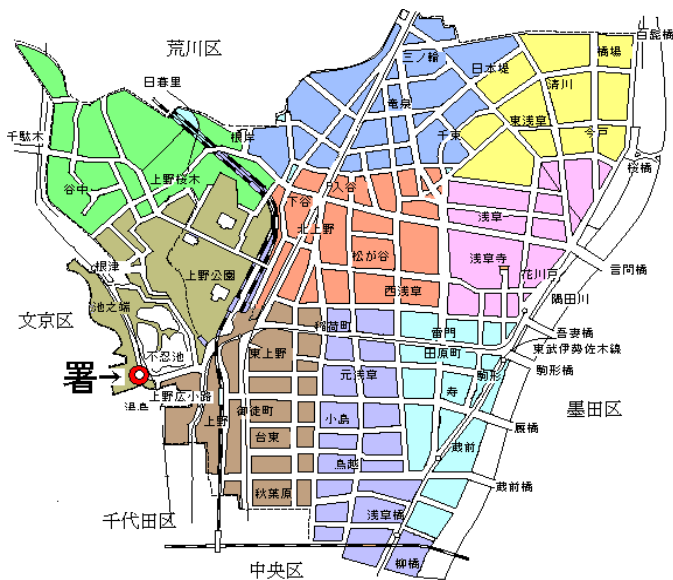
荒川区
白髭橋
三ノ輪
橋場
日本堤
清川
日暮里
竜泉
東浅草
千駄木
根岸
千束
今戸
谷中
上野桜木
桜橋
入谷
下谷
北上野
浅草
上野公園
松が谷
言問橋
根津
浅草寺
花川戸
西浅草
隅田川
池之端
文京区
稲荷町
雷門
吾妻橋
不忍池
東上野
田原町
東武伊勢佐木線
署
駒形
駒形橋
元浅草
上野広小路
湯島
墨田区
御徒町
寿
上野
小島
厩橋
台東
蔵前
鳥越
蔵前橋
秋葉原
千代田区
浅草橋
柳橋
中央区